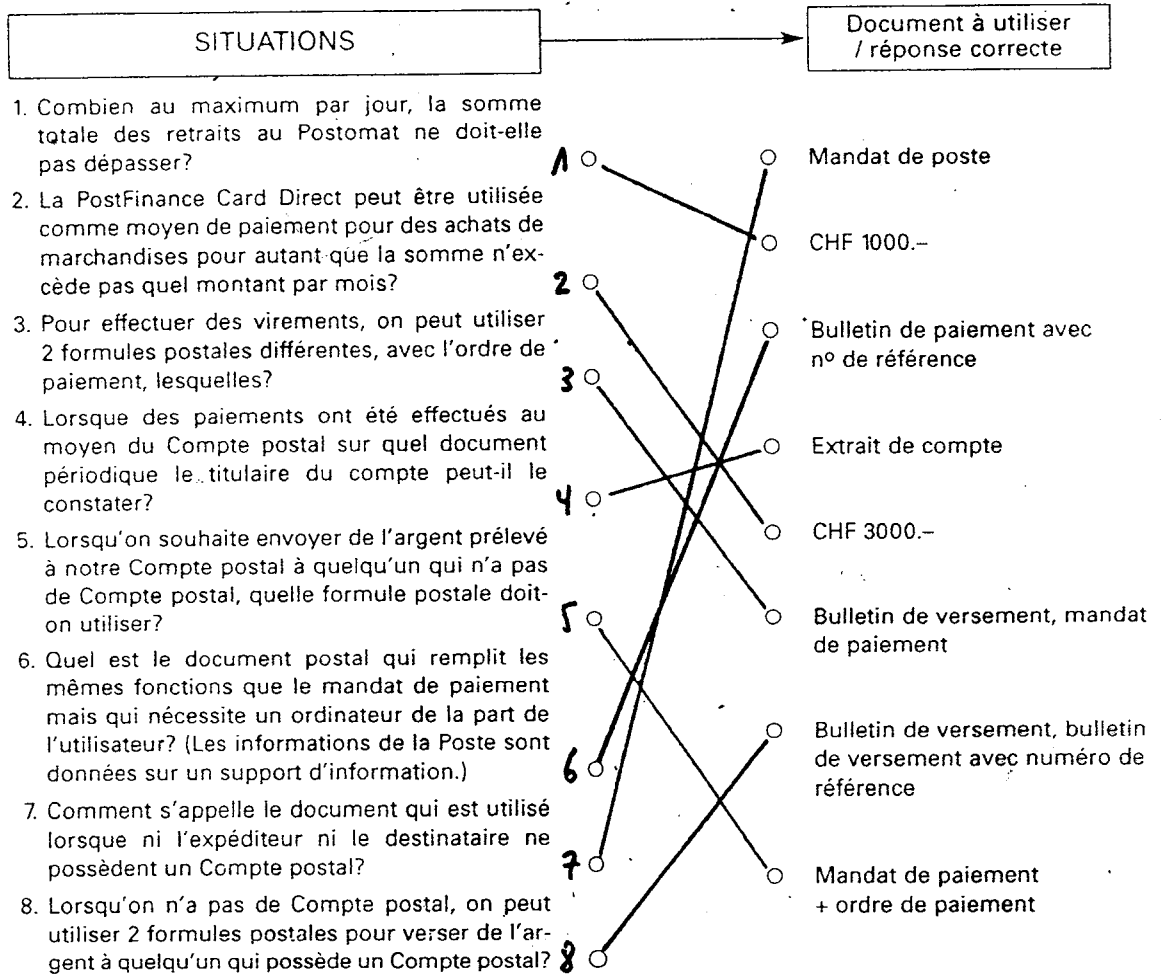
SITUATIONS

Document à utiliser / réponse correcte

1. Combien au maximum par jour, la somme totale des retraits au Postomat ne doit-elle pas dépasser?

2. La PostFinance Card Direct peut être utilisée comme moyen de paiement pour des achats de marchandises pour autant que la somme n'excède pas quel montant par mois?

3. Pour effectuer des virements, on peut utiliser 2 formules postales différentes, avec l'ordre de paiement, lesquelles?

4. Lorsque des paiements ont été effectués au moyen du Compte postal sur quel document périodique le titulaire du compte peut-il le constater?

5. Lorsqu'on souhaite envoyer de l'argent prélevé à notre Compte postal à quelqu'un qui n'a pas de Compte postal, quelle formule postale doit-on utiliser?

6. Quel est le document postal qui remplit les mêmes fonctions que le mandat de paiement mais qui nécessite un ordinateur de la part de l'utilisateur? (Les informations de la Poste sont données sur un support d'information.)

7. Comment s'appelle le document qui est utilisé lorsque ni l'expéditeur ni le destinataire ne possèdent un Compte postal?

8. Lorsqu'on n'a pas de Compte postal, on peut utiliser 2 formules postales pour verser de l'argent à quelqu'un qui possède un Compte postal?

1
2
3
4
5
6
7
8

Mandat de poste

CHF 1000.–

Bulletin de paiement avec nº de référence

Extrait de compte

CHF 3000.–

Bulletin de versement, mandat de paiement

Bulletin de versement, bulletin de versement avec numéro de référence

Mandat de paiement + ordre de paiement